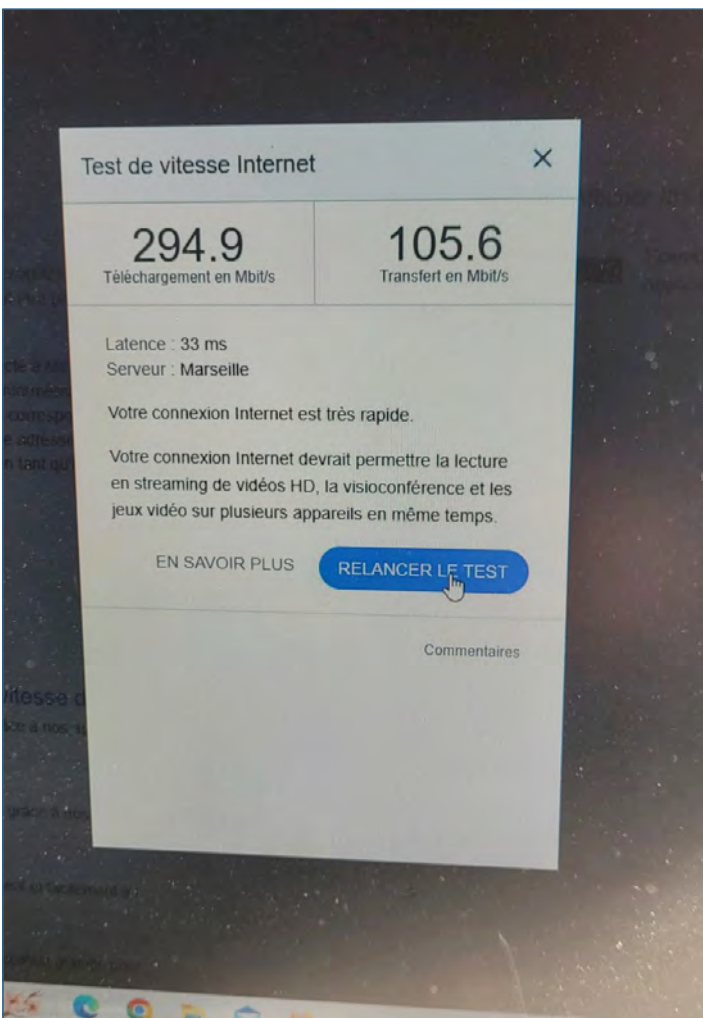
Test de vitesse Internet

294.9
Téléchargement en Mbit/s

105.6
Transfert en Mbit/s

Latence : 33 ms
Serveur : Marseille

Votre connexion Internet est très rapide.

Votre connexion Internet devrait permettre la lecture en streaming de vidéos HD, la visioconférence et les jeux vidéo sur plusieurs appareils en même temps.

EN SAVOIR PLUS

RELANCER LE TEST

Commentaires